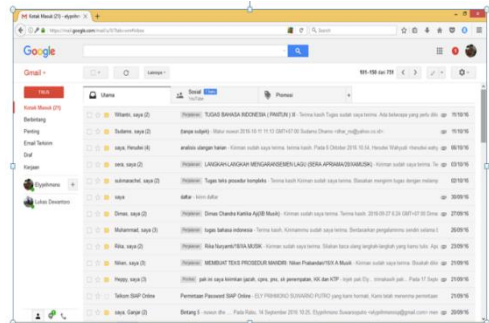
Kotak Masuk (21) - elyps
https://mail.google.com/mail/u/0/#inbox
Search

Google

Gmail

Lainnya

101-150 dari 731

TULIS

Kotak Masuk (21)
Berbintang
Penting
Email Terkirim
Draf
Kerjaan

Elypshmono
Lukas Devantoro

Utama
Sosial
YouTube
Promosi

Wiharto, saya (2) | Pelajaran | TUGAS BAHASA INDONESIA ( PANTUN ) II - Terima kasih Tugas sudah saya terima. Ada beberapa yang perlu dila | 15/10/16
Sudarno, saya (2) | (tanpa subjek) - Mulai revisi 2016-10-11 11:10 GMT+07:00 Sudarno Dharno <dhar_no@yahoo.co.id>: | 15/10/16
saya, Hendar (4) | analisis ulangan harian - Kirman sudah saya terima. Kamis, Pada 5 Oktober 2016 10.34, Hendar Wahyudi <hendar.wahy | 06/10/16
sera, saya (2) | Pelajaran | LANGKAH-LANGKAH MENGARANG CERITA (SERA APRIANA/20/XMIA3/SK) - Kirman sudah saya terima. Tap | 03/10/16
sulmirachel, saya (2) | Pelajaran | Tugas teks prosedur kompleks - Terima kasih Kiriman sudah saya terima. Biasakan mengirim tugas dengan melamp | 02/10/16
saya | daftar - kirim daftar | 30/09/16
Dimas, saya (2) | Pelajaran | Dimas Chandra Kartika Aji(IB Musik) - Kirman sudah saya terima. Terima kasih. 2016-09-27 9:24 GMT+07:00 Dimas | 27/09/16
Muhammad, saya (3) | Pelajaran | tugas bahasa indonesia - Terima kasih. Kirimannya sudah saya terima. Berdasarkan pengalamnnu sendiri selama I | 26/09/16
Rifia, saya (2) | Pelajaran | Rifia Nuryanih/XI/IIA MUSIK - Kirman sudah saya terima. Silakan baca ulang langkah-langkah yang kamu tulis. Apa | 23/09/16
Nilam, saya (3) | Pelajaran | MEMBUAT TEKS PROSEDUR MANDIRI: Nilam Prabandari/XI/IA MusiK - Kirman sudah saya terima. Terima kasih. Pad | 22/09/16
Heppy, saya (3) | Pelajaran | pak ini saya kirimkan (jacob, cpns, pns, ok pemerenjakan, KK dan KTP - Inget pak Ely... kimakasih pak... Pada 17 Septe | 21/09/16
Telkom SIAP Online | Permintaan Password SIAP Online - ELY PRIMMONO SURYANTO PUTRO yang kami hormati, Kami telah menerima permintaan | 21/09/16
saya, Ganjar (2) | Bintang 6 - noreen the... Pada Rabu, 14 September 2016 15.25, Elypshmono Suwarsopatro <elypshmono@gmail.com> men | 20/09/16